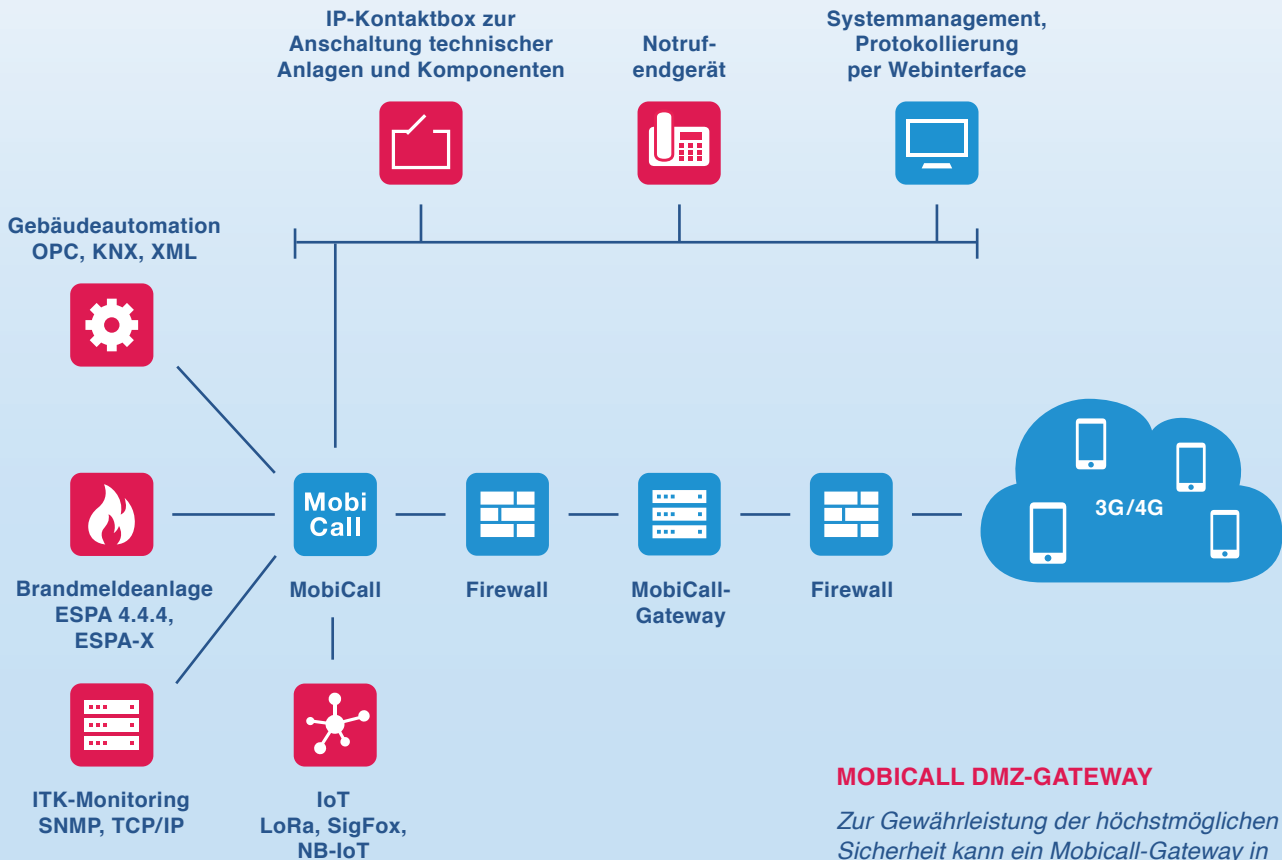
IP-Kontaktbox zur Anschaltung technischer Anlagen und Komponenten

Notrufendgerät

Systemmanagement, Protokollierung per Webinterface

Gebäudeautomation OPC, KNX, XML

Mobi Call

3G/4G

Brandmeldeanlage ESPA 4.4.4, ESPA-X

MobiCall

Firewall

MobiCall-Gateway

Firewall

ITK-Monitoring SNMP, TCP/IP

IoT LoRa, SigFox, NB-IoT

MOBICALL DMZ-GATEWAY

Zur Gewährleistung der höchstmöglichen Sicherheit kann ein Mobicall-Gateway in